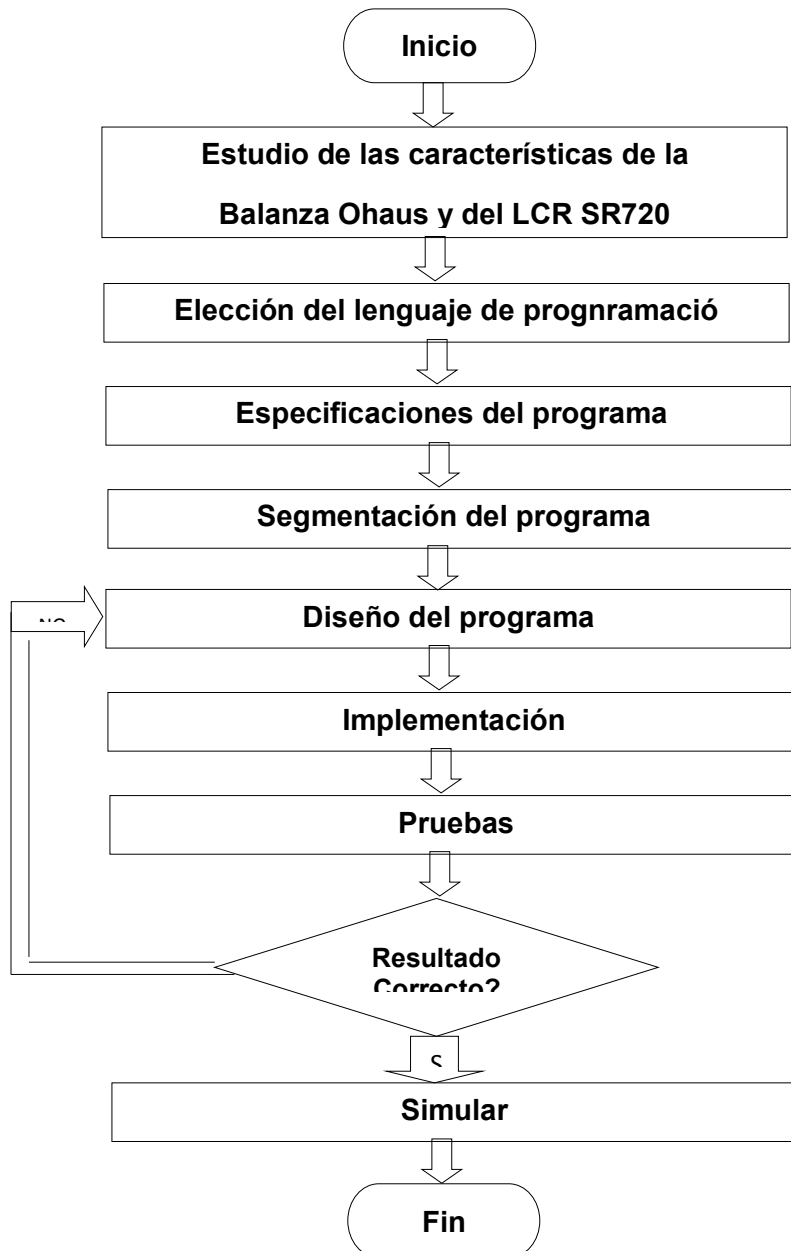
Inicio

Estudio de las características de la Balanza Ohaus y del LCR SR720

Elección del lenguaje de prognramació

Especificaciones del programa

Segmentación del programa

NO

Diseño del programa

Implementación

Pruebas

Resultado Correcto?

S

Simular

Fin